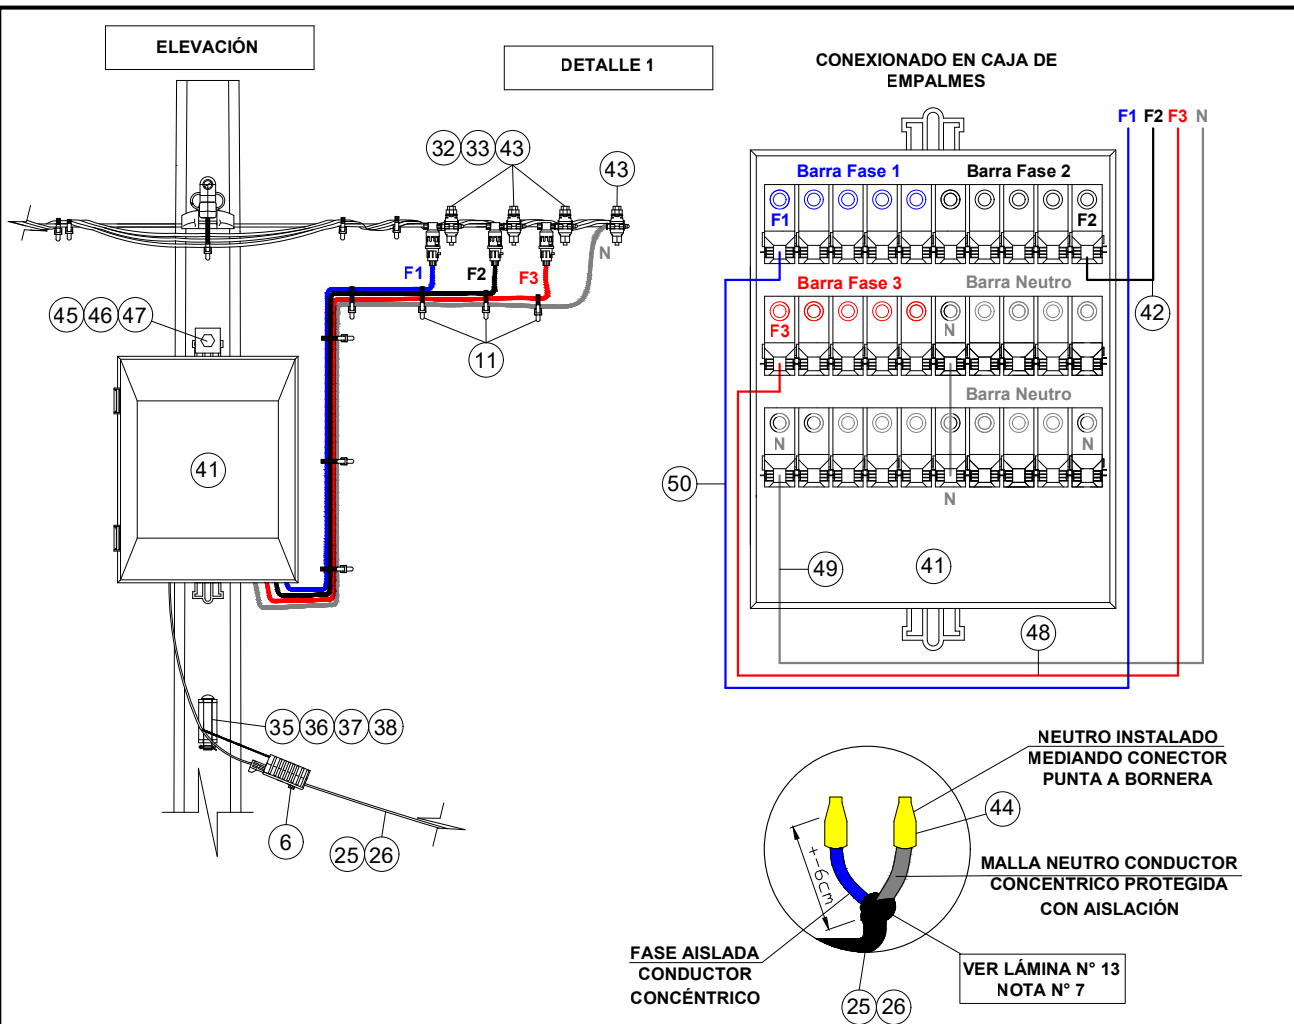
ELEVACIÓN

DETALLE 1

CONEXIONADO EN CAJA DE EMPALMES

F1 F2 F3 N

32 33 43

43

F1 F2 F3 N

45 46 47

11

41

35 36 37 38

6

25 26

Barra Fase 1

Barra Fase 2

F1

F2

Barra Fase 3

Barra Neutro

F3

N

42

Barra Neutro

N

N

N

50

49

41

48

NEUTRO INSTALADO MEDIANDO CONECTOR PUNTA A BORNERA

44

+-6cm

MALLA NEUTRO CONDUCTOR CONCENTRICO PROTEGIDA CON AISLACIÓN

FASE AISLADA CONDUCTOR CONCÉNTRICO

VER LÁMINA N° 13 NOTA N° 7

25 26